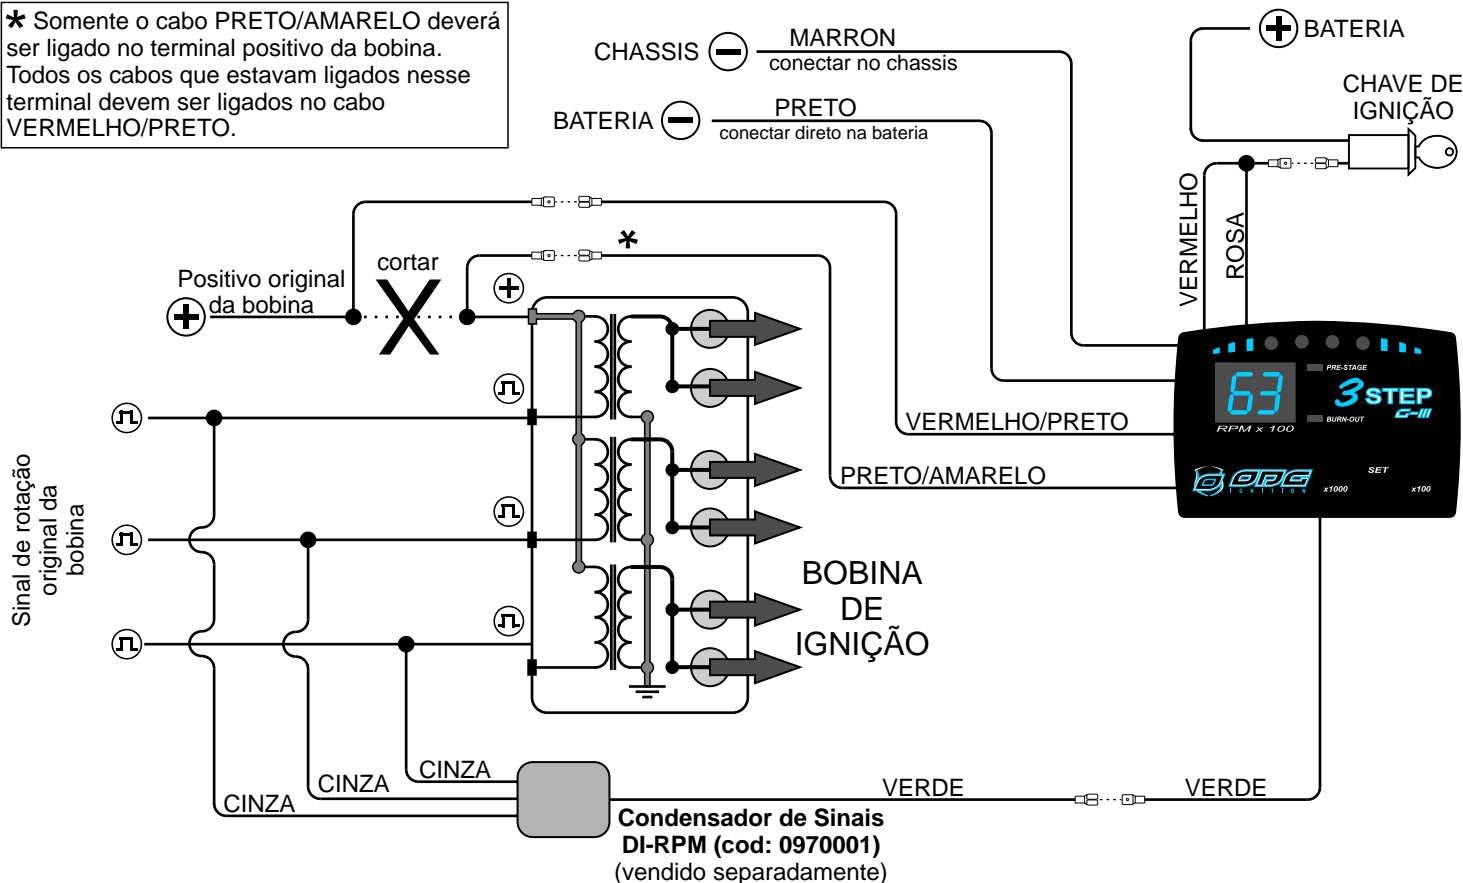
* Somente o cabo PRETO/AMARELO deverá ser ligado no terminal positivo da bobina. Todos os cabos que estavam ligados nesse terminal devem ser ligados no cabo VERMELHO/PRETO.

CHASSIS
MARRON
conectar no chassis

BATERIA
PRETO
conectar direto na bateria

BATERIA
CHAVE DE IGNIÇÃO

VERMELHO
ROSA

*

Positivo original da bobina
cortar

VERMELHO/PRETO
PRETO/AMARELO

PRE-STAGE
63
3STEP
G-III
BURN-OUT
RPM x 100
SET
x1000
x100
ODG IGNITION

Sinal de rotação original da bobina

BOBINA DE IGNIÇÃO

CINZA
CINZA
CINZA
VERDE
VERDE

Condensador de Sinais
DI-RPM (cod: 0970001)
(vendido separadamente)